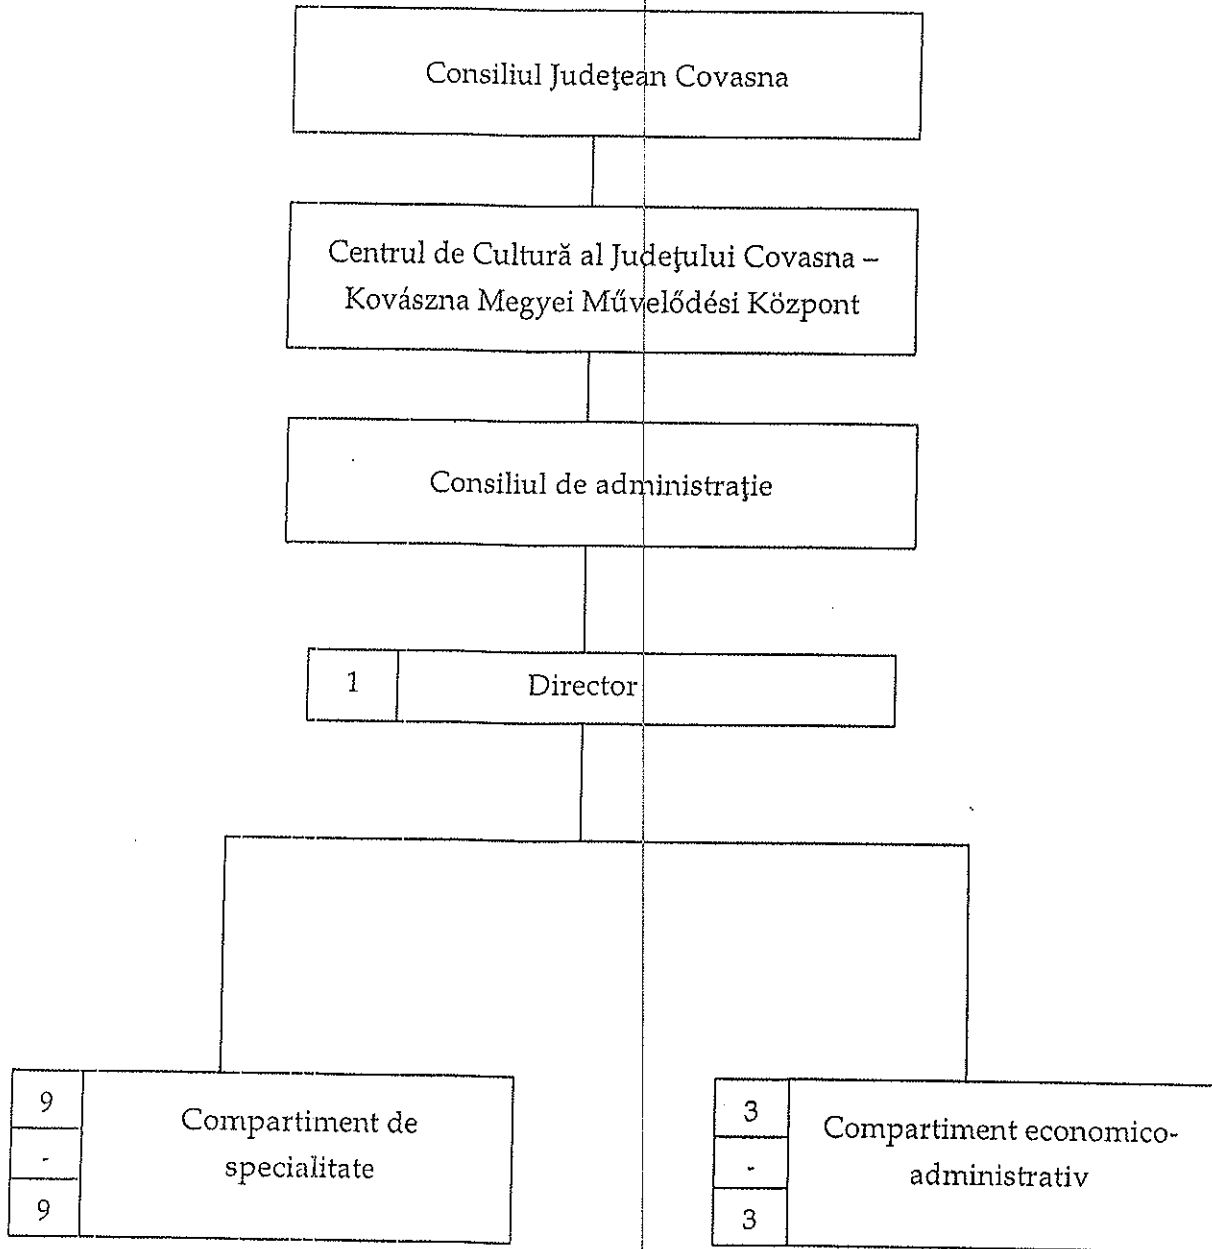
Consiliul Judeţean Covasna

Centrul de Cultură al Judeţului Covasna – Kovászna Megyei Művelődési Központ

Consiliul de administraţie

| 1 | Director |
|---|---|

| 9 | Compartiment de specialitate |
|---|---|
| - | |
| 9 | |

| 3 | Compartiment economico-administrativ |
|---|---|
| - | |
| 3 | |